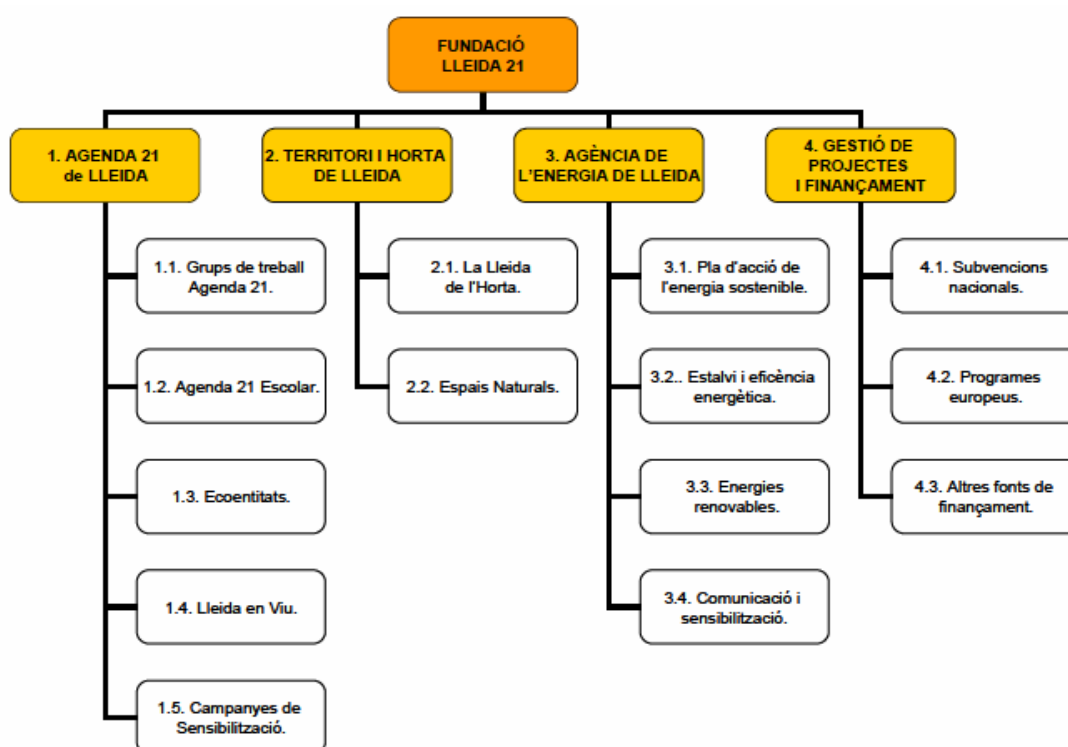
FUNDACIÓ LLEIDA 21

1. AGENDA 21 de LLEIDA

1.1. Grups de treball Agenda 21.

1.2. Agenda 21 Escolar.

1.3. Ecoentitats.

1.4. Lleida en Viu.

1.5. Campanyes de Sensibilització.

2. TERRITORI I HORTA DE LLEIDA

2.1. La Lleida de l'Horta.

2.2. Espais Naturals.

3. AGÈNCIA DE L'ENERGIA DE LLEIDA

3.1. Pla d'acció de l'energia sostenible.

3.2.. Estalvi i eficiència energètica.

3.3. Energies renovables.

3.4. Comunicació i sensibilització.

4. GESTIÓ DE PROJECTES I FINANÇAMENT

4.1. Subvencions nacionals.

4.2. Programes europeus.

4.3. Altres fonts de finançament.